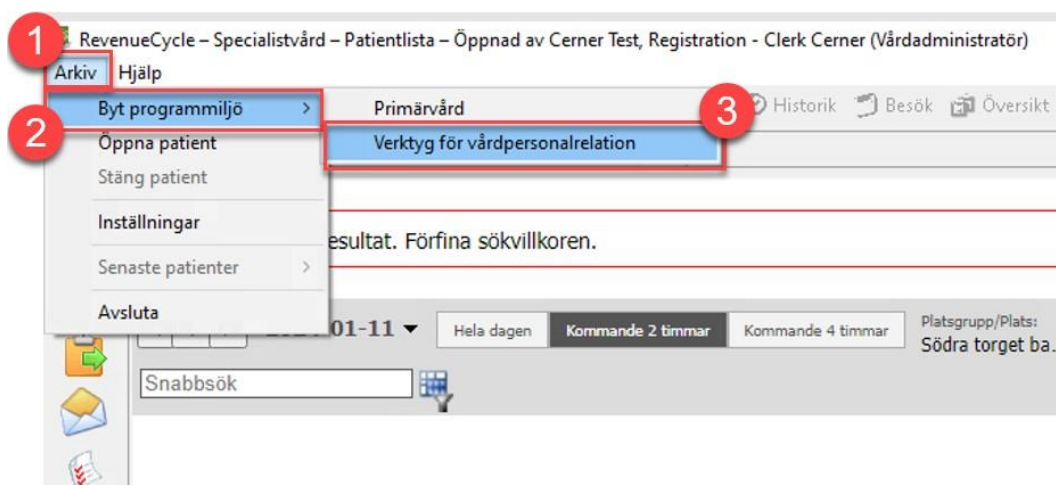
1

RevenueCycle – Specialistvård – Patientlista – Öppnad av Cerner Test, Registration - Clerk Cerner (Vårdadministratör)

Arkiv Hjälp

2

Byt programmiljö >

Öppna patient

Stäng patient

Inställningar

Senaste patienter >

Avsluta

Primärvård

3

Verktyg för vårdpersonalrelation

Historik Besök Översikt

esultat. Förfina sökvillkoren.

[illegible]01-11 ▾

Hela dagen

Kommande 2 timmar

Kommande 4 timmar

Platsgrupp/Plats:

Södra torget ba.

Snabbsök